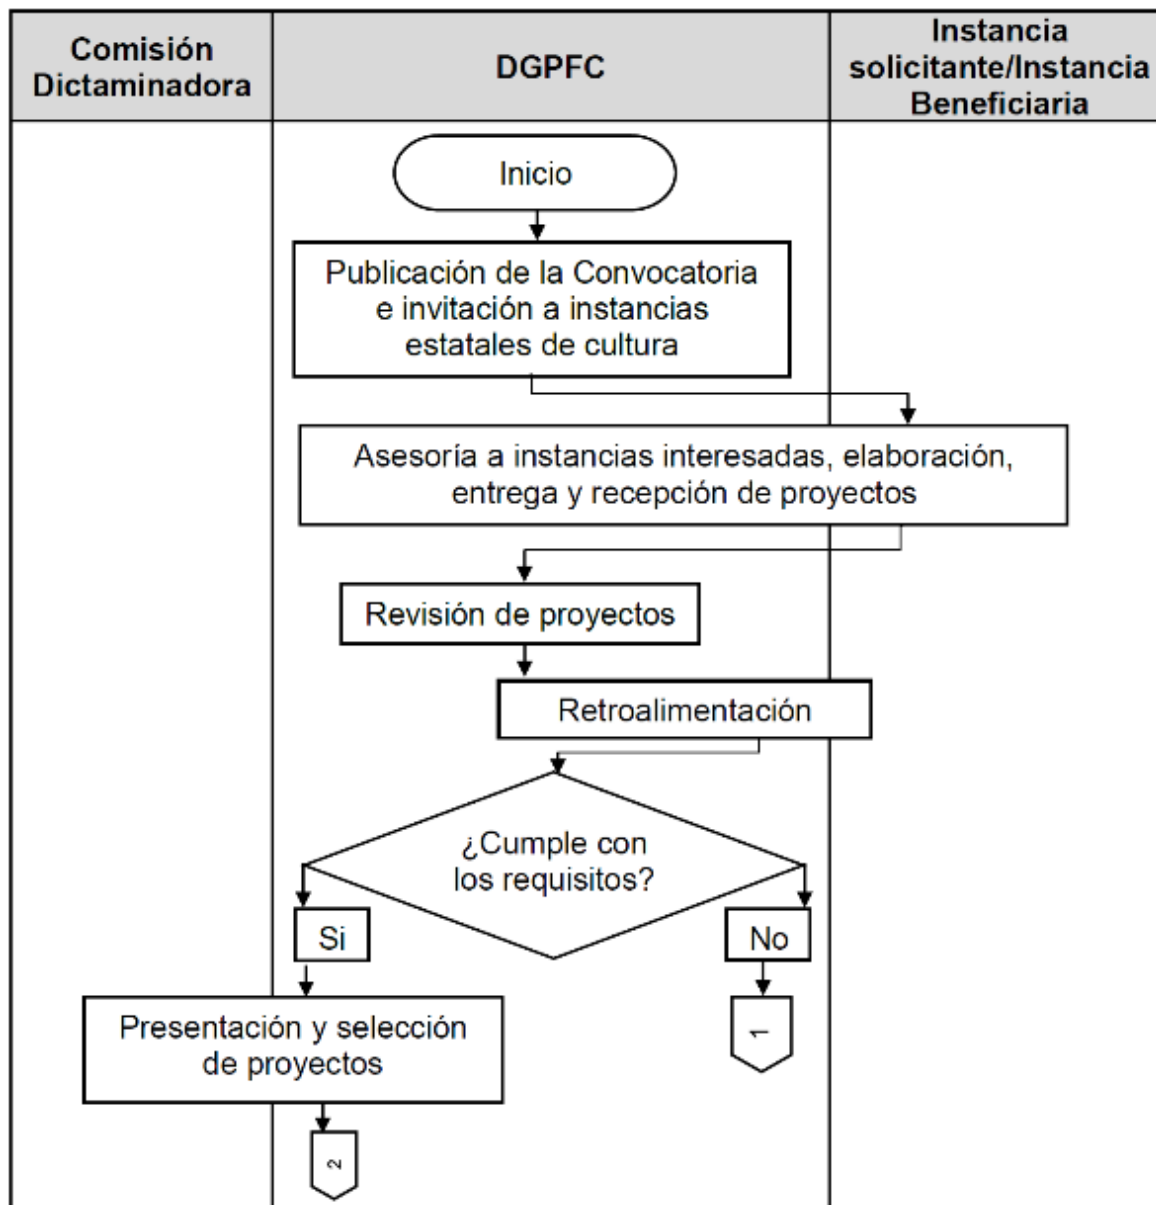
| Comisión Dictaminadora | DGPFC | Instancia solicitante/Instancia Beneficiaria |
|---|---|---|

Inicio

Publicación de la Convocatoria e invitación a instancias estatales de cultura

Asesoría a instancias interesadas, elaboración, entrega y recepción de proyectos

Revisión de proyectos

Retroalimentación

¿Cumple con los requisitos?

Si

No

1

Presentación y selección de proyectos

2